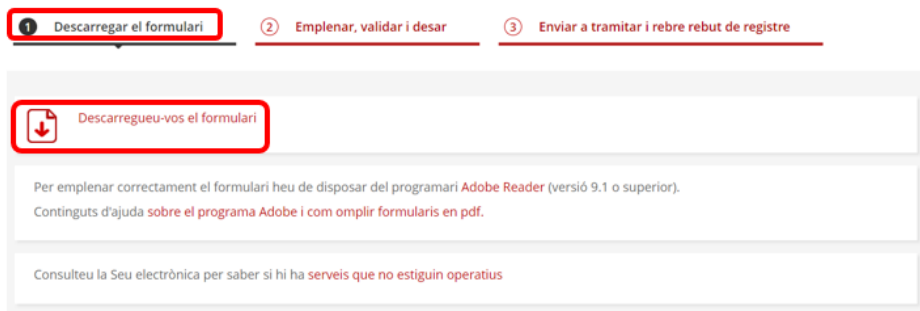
1 Descarregar el formulari

2 Emplenar, validar i desar

3 Enviar a tramitar i rebre rebut de registre

Descarregueu-vos el formulari

Per emplenar correctament el formulari heu de disposar del programari Adobe Reader (versió 9.1 o superior).
Continguts d'ajuda sobre el programa Adobe i com omplir formularis en pdf.

Consulteu la Seu electrònica per saber si hi ha serveis que no estiguin operatius